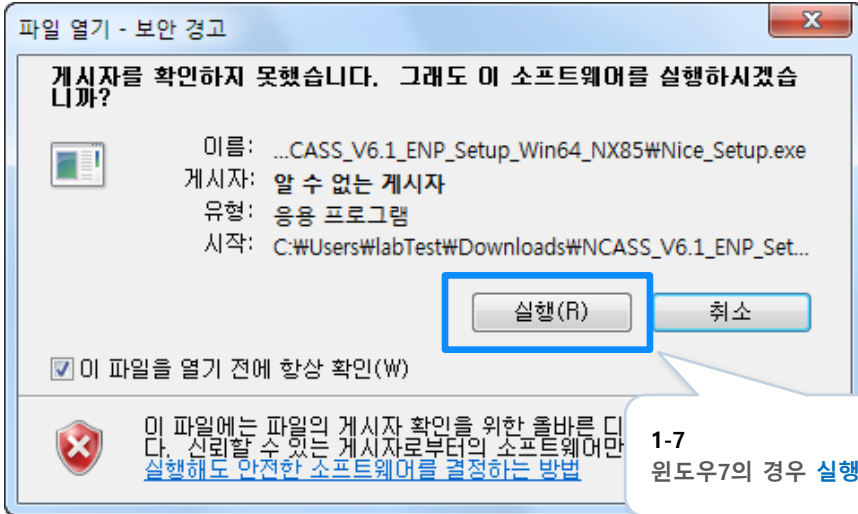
파일 열기 - 보안 경고

게시자를 확인하지 못했습니다. 그래도 이 소프트웨어를 실행하시겠습니까?

이름: ...CASS_V6.1_ENP_Setup_Win64_NX85₩Nice_Setup.exe
게시자: 알 수 없는 게시자
유형: 응용 프로그램
시작: C:₩Users₩labTest₩Downloads₩NCASS_V6.1_ENP_Set...

실행(R)
취소

이 파일을 열기 전에 항상 확인(W)

이 파일에는 파일의 게시자 확인을 위한 올바른 디 다. 신뢰할 수 있는 게시자로부터의 소프트웨어만 실행해도 안전한 소프트웨어를 결정하는 방법

1-7
윈도우7의 경우 실행